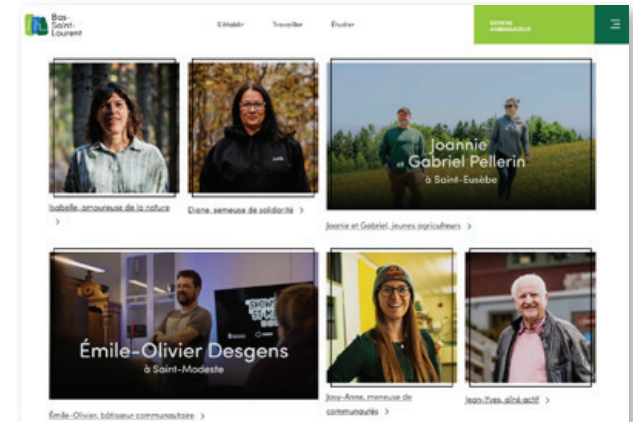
Bas-Saint-Laurent

S'établir Travailler Étudier

DEVENIR AMBASSADEUR

Isabelle, amoureuse de la nature >

Diane, semeuse de solidarité >

Joannie et Gabriel Pellerin à Saint-Eusèbe

Joannie et Gabriel, jeunes agriculteurs >

Émile-Olivier Desgens à Saint-Modeste

Émile-Olivier, bâtisseur communautaire >

Josy-Anne, meneuse de communautés >

Jean-Yves, aîné actif >